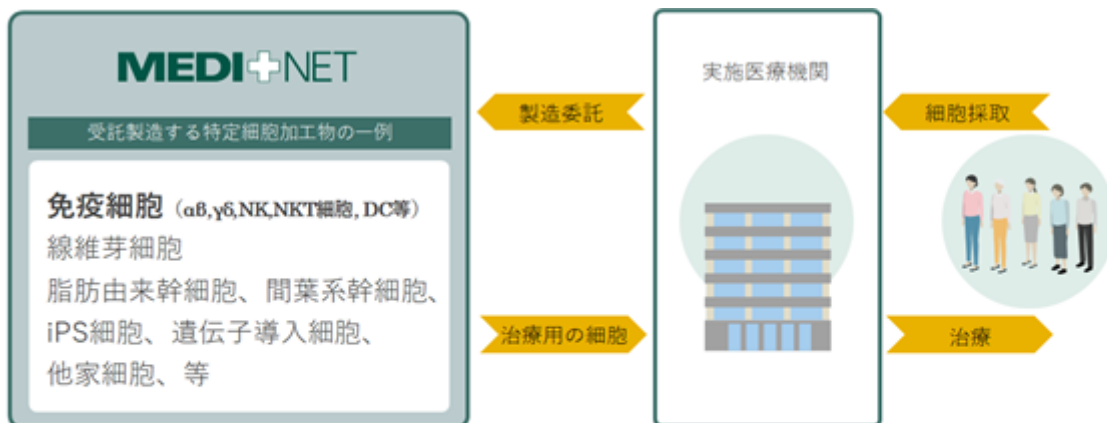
MEDI+NET

受託製造する特定細胞加工物の一例

免疫細胞（αβ,γδ,NK,NKT細胞, DC等）
線維芽細胞
脂肪由来幹細胞、間葉系幹細胞、
iPS細胞、遺伝子導入細胞、
他家細胞、等

製造委託

治療用の細胞

実施医療機関

細胞採取

治療